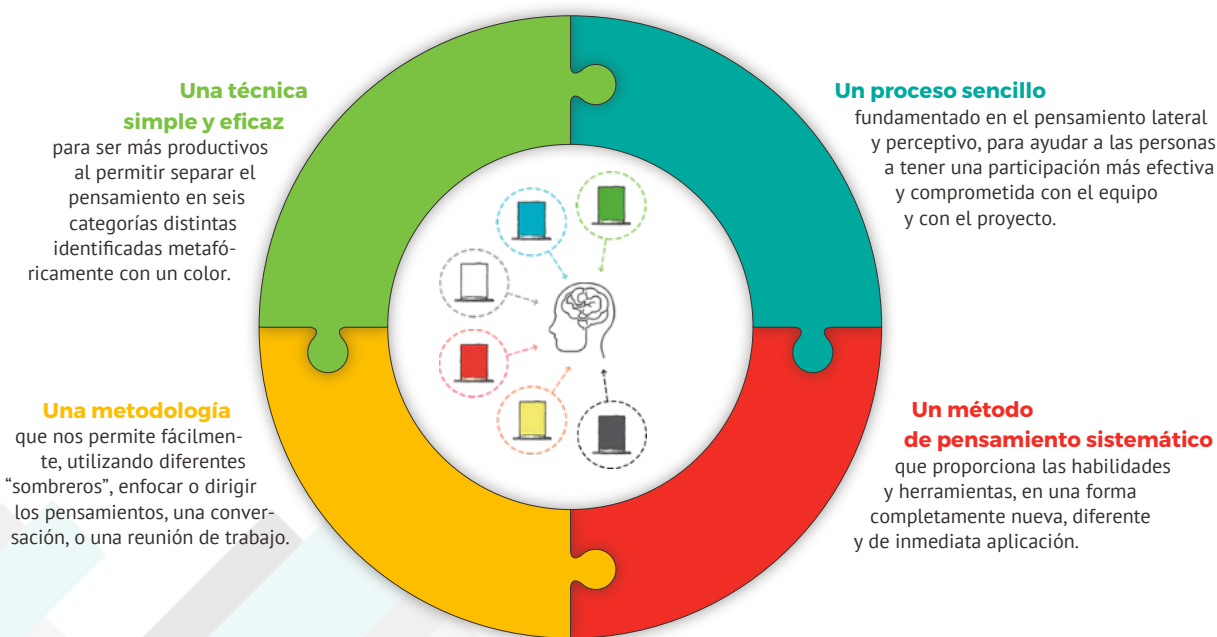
Una técnica simple y eficaz para ser más productivos al permitir separar el pensamiento en seis categorías distintas identificadas metafóricamente con un color.

Un proceso sencillo fundamentado en el pensamiento lateral y perceptivo, para ayudar a las personas a tener una participación más efectiva y comprometida con el equipo y con el proyecto.

Una metodología que nos permite fácilmente, utilizando diferentes "sombreros", enfocar o dirigir los pensamientos, una conversación, o una reunión de trabajo.

Un método de pensamiento sistemático que proporciona las habilidades y herramientas, en una forma completamente nueva, diferente y de inmediata aplicación.